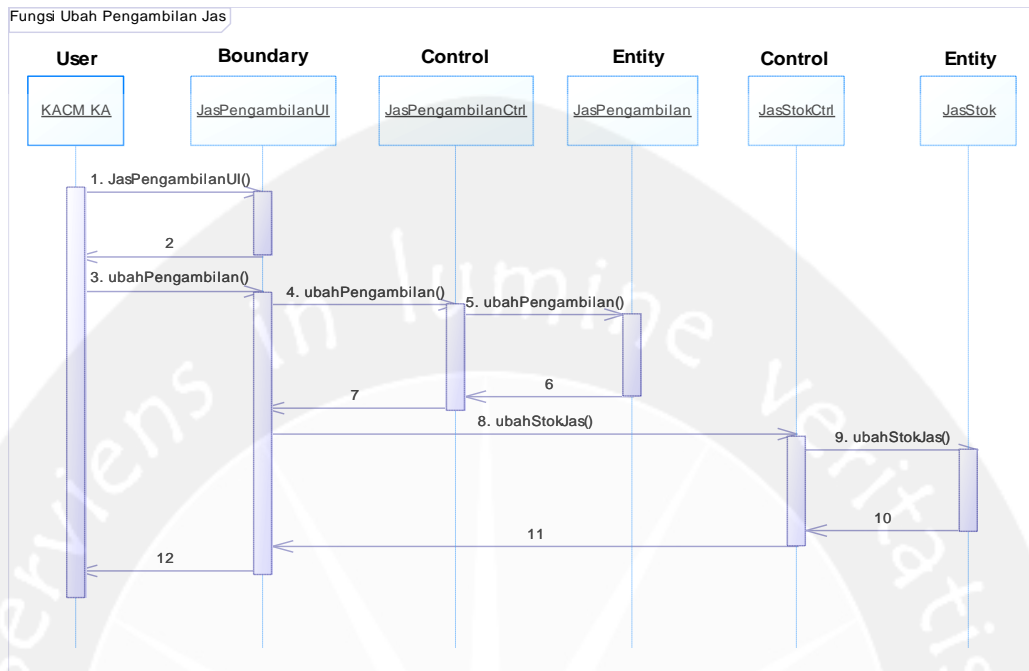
Fungsi Ubah Pengambilan Jas

User
KACM KA

Boundary
JasPengambilanUI

Control
JasPengambilanCtrl

Entity
JasPengambilan

Control
JasStokCtrl

Entity
JasStok

1. JasPengambilanUI()
2
3. ubahPengambilan()
4. ubahPengambilan()
5. ubahPengambilan()
6
7
8. ubahStokJas()
9. ubahStokJas()
10
11
12

serviens in lumine veritatis